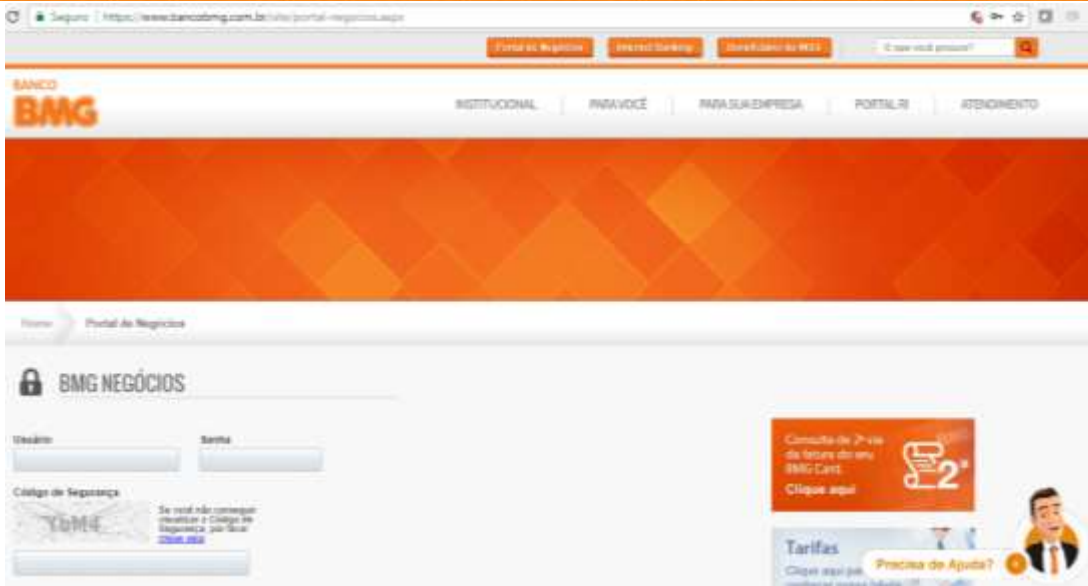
Seguro | https://www.bancobmg.com.br/site/portal-negocios.aspx

Portal de Negócios | Internet Banking | Beneficiário do INSS | O que você procura?

BANCO BMG

INSTITUCIONAL | PARA VOCÊ | PARA SUA EMPRESA | PORTAL RI | ATENDIMENTO

Home | Portal de Negócios

BMG NEGÓCIOS

Usuário

Senha

Código de Segurança

YbM4

Se você não consegue visualizar o Código de Segurança, por favor clique aqui

Consulta de 2ª via da fatura do seu BMG Card

Clique aqui

2ª

Tarifas

Clique aqui pa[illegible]

Precisa de Ajuda?